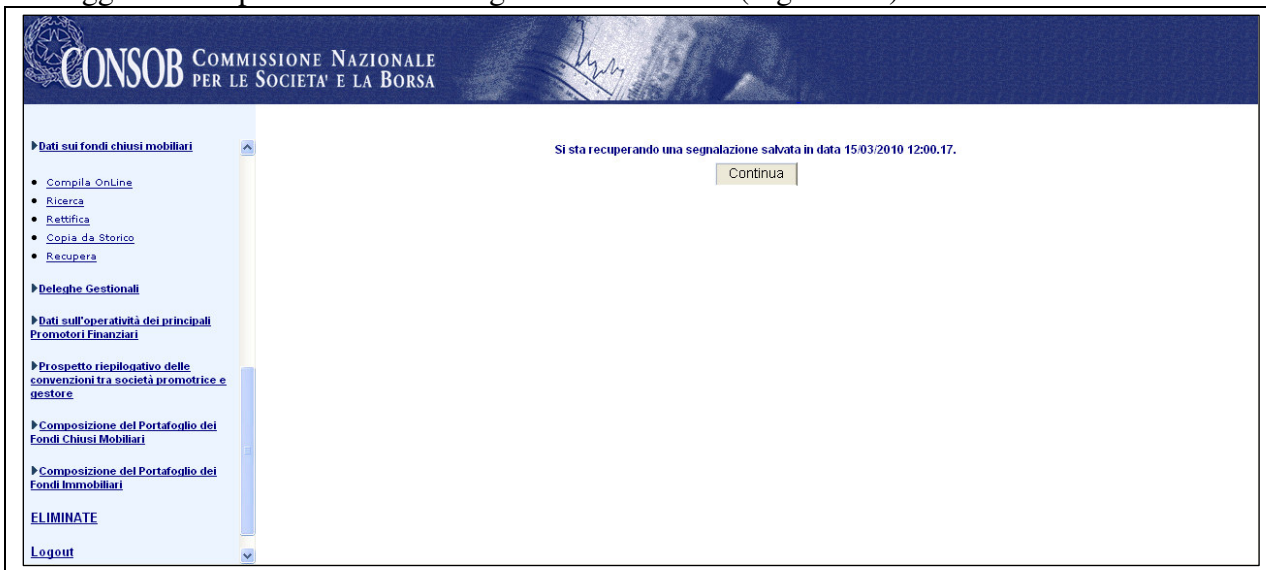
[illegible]

CONSOB COMMISSIONE NAZIONALE PER LE SOCIETA' E LA BORSA

Dati sui fondi chiusi mobiliari

- Compila OnLine
- Ricerca
- Rettifica
- Copia da Storico
- Recupera

Deleghe Gestionali

Dati sull'operatività dei principali Promotori Finanziari

Prospetto riepilogativo delle convenzioni tra società promotrice e gestore

Composizione del Portafoglio dei Fondi Chiusi Mobiliari

Composizione del Portafoglio dei Fondi Immobiliari

ELIMINATE

Logout

Si sta recuperando una segnalazione salvata in data 15/03/2010 12:00.17.

Continua